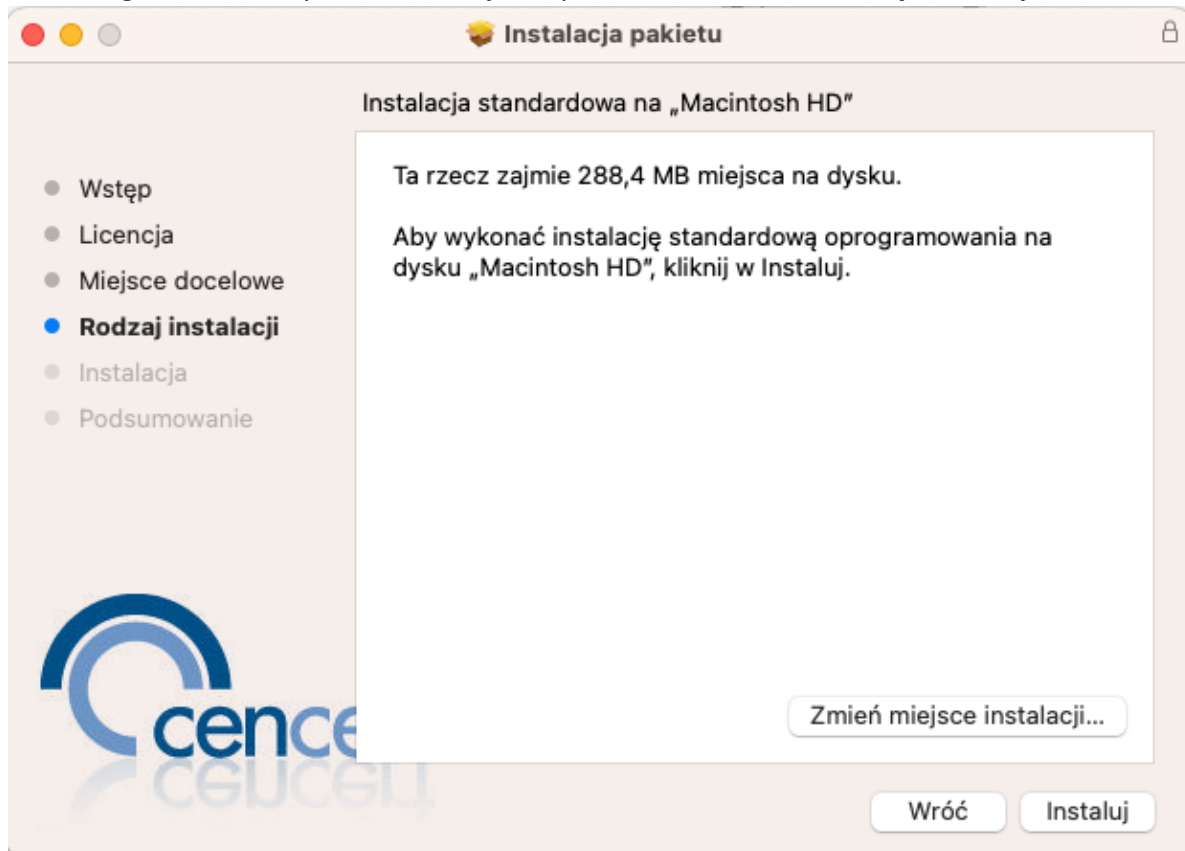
Instalacja pakietu

Instalacja standardowa na „Macintosh HD"

Wstęp
Licencja
Miejsce docelowe
Rodzaj instalacji
Instalacja
Podsumowanie

Ta rzecz zajmie 288,4 MB miejsca na dysku.

Aby wykonać instalację standardową oprogramowania na dysku „Macintosh HD", kliknij w Instaluj.

cence

Zmień miejsce instalacji…

Wróć

Instaluj